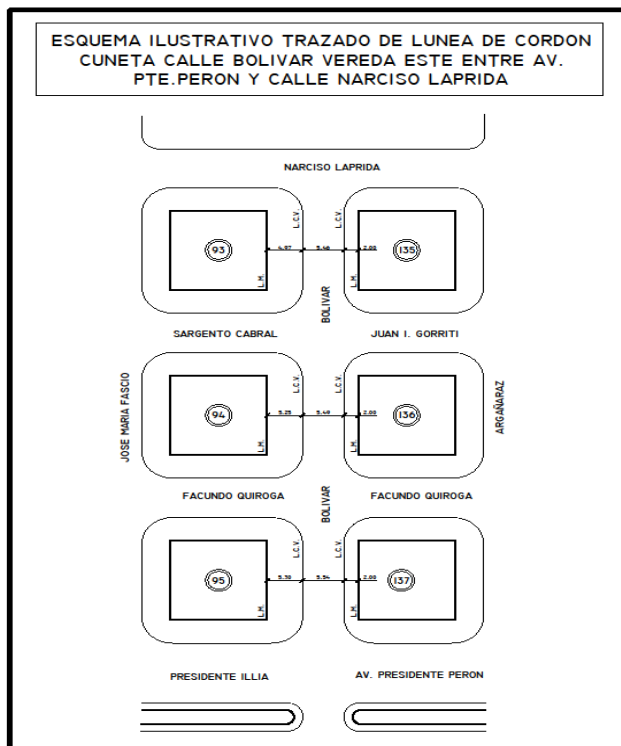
ESQUEMA ILUSTRATIVO TRAZADO DE LUNEA DE CORDON CUNETA CALLE BOLIVAR VEREDA ESTE ENTRE AV. PTE.PERON Y CALLE NARCISO LAPRIDA

NARCISO LAPRIDA

LCV

LCV

93

4.97

5.40

2.00

135

LM

LM

BOLIVAR

SARGENTO CABRAL

JUAN I. GORRITI

JOSE MARIA FASCIO

LCV

LCV

94

5.25

5.40

2.00

136

LM

LM

ARGAÑARAZ

FACUNDO QUIROGA

BOLIVAR

FACUNDO QUIROGA

LCV

LCV

95

5.30

5.54

2.00

137

LM

LM

PRESIDENTE ILLIA

AV. PRESIDENTE PERON